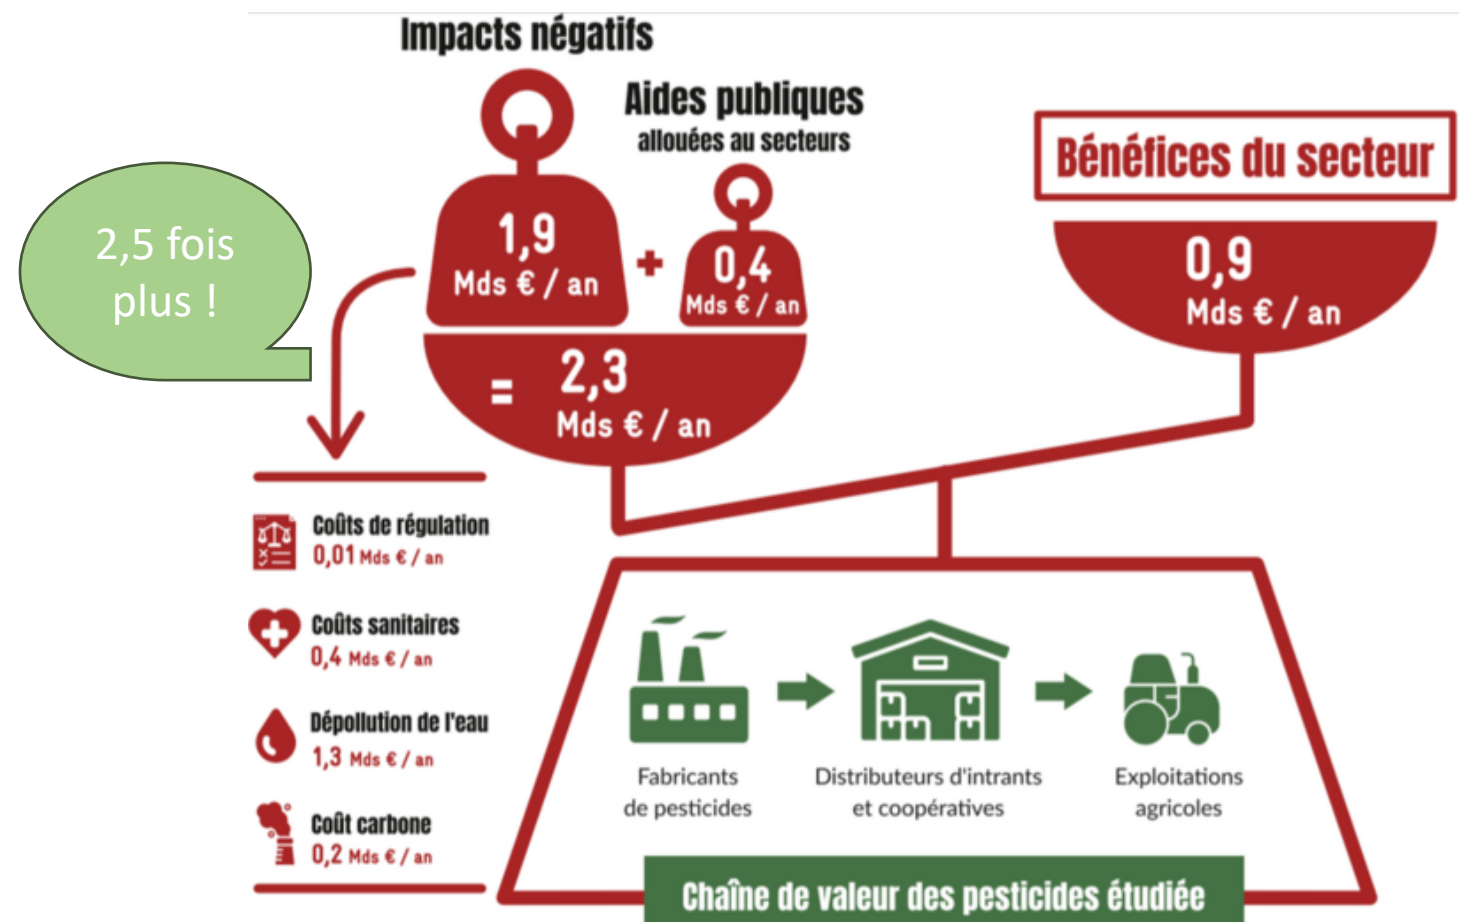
Impacts négatifs

Aides publiques
allouées au secteurs

Bénéfices du secteur

2,5 fois plus !

1,9
Mds € / an

+

0,4
Mds € / an

0,9
Mds € / an

= 2,3
Mds € / an

Coûts de régulation
0,01 Mds € / an

Coûts sanitaires
0,4 Mds € / an

Dépollution de l'eau
1,3 Mds € / an

Coût carbone
0,2 Mds € / an

Fabricants de pesticides

Distributeurs d'intrants et coopératives

Exploitations agricoles

Chaîne de valeur des pesticides étudiée